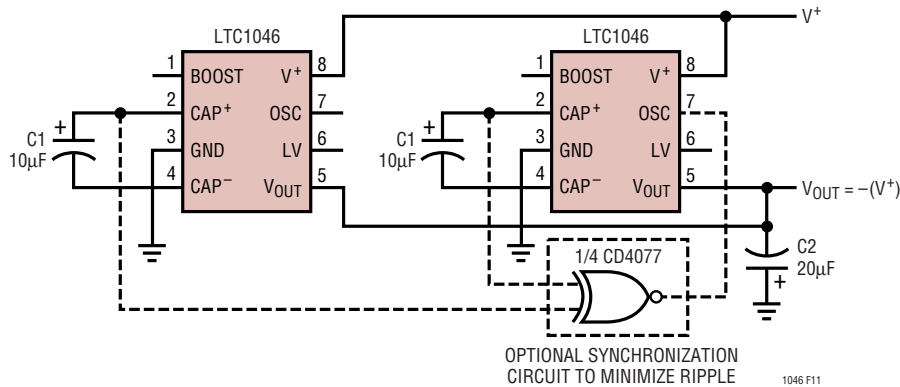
LTC1046

1 BOOST
2 CAP$^+$
3 GND
4 CAP$^-$
V$^+$ 8
OSC 7
LV 6
V$_{OUT}$ 5

C1 10µF

LTC1046

1 BOOST
2 CAP$^+$
3 GND
4 CAP$^-$
V$^+$ 8
OSC 7
LV 6
V$_{OUT}$ 5

C1 10µF

V$^+$

V$_{OUT}$ = –(V$^+$)

C2 20µF

1/4 CD4077

OPTIONAL SYNCHRONIZATION CIRCUIT TO MINIMIZE RIPPLE

1046 F11